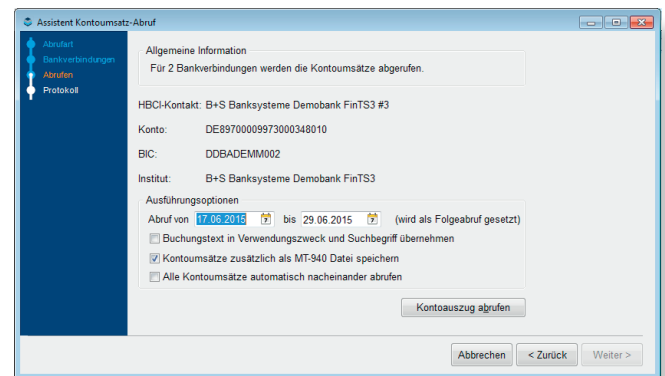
Assistent Kontoumsatz-Abruf

Abrufart
Bankverbindungen
Abrufen
Protokoll

Allgemeine Information
Für 2 Bankverbindungen werden die Kontoumsätze abgerufen.

HBCI-Kontakt: B+S Banksysteme Demobank FinTS3 #3

Konto: DE89700009973000348010

BIC: DDBADEMM002

Institut: B+S Banksysteme Demobank FinTS3

Ausführungsoptionen
Abruf von 17.06.2015 bis 29.06.2015 (wird als Folgeabruf gesetzt)
Buchungstext in Verwendungszweck und Suchbegriff übernehmen
Kontoumsätze zusätzlich als MT-940 Datei speichern
Alle Kontoumsätze automatisch nacheinander abrufen

Kontoauszug abrufen

Abbrechen
< Zurück
Weiter >